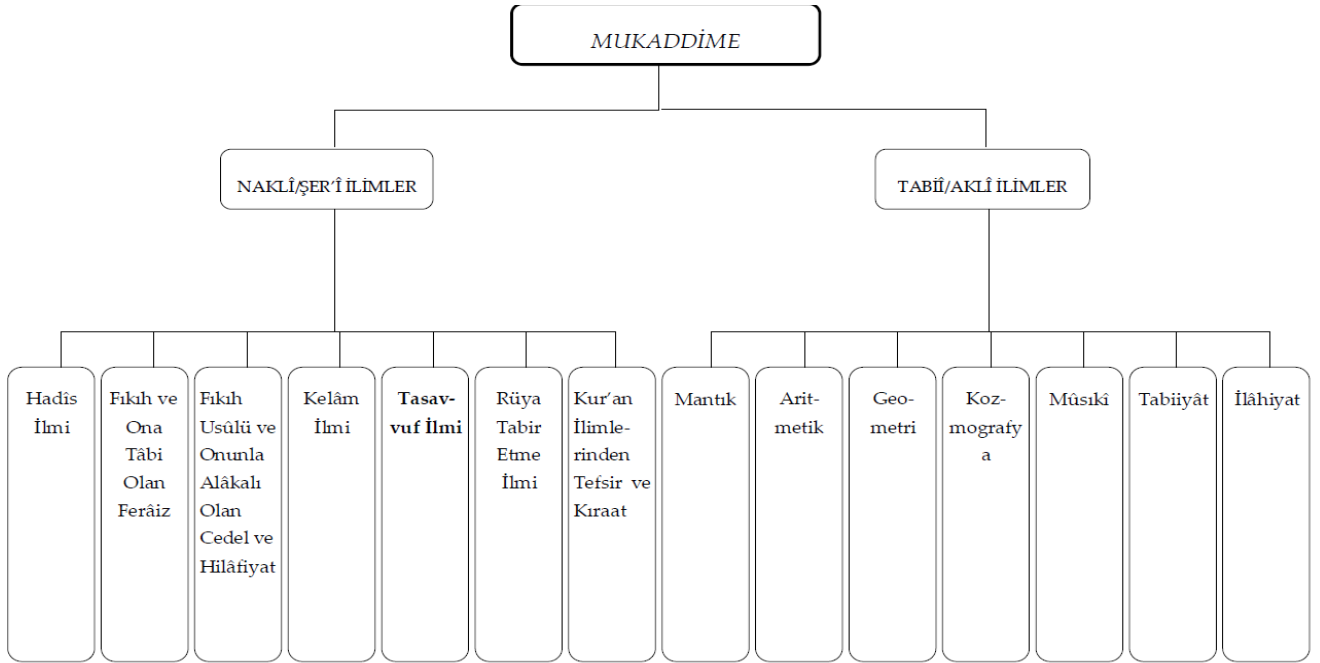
MUKADDİME

NAKLÎ/ŞER'Î İLİMLER

TABİÎ/AKLÎ İLİMLER

Hadîs İlmi

Fıkıh ve Ona Tâbi Olan Ferâiz

Fıkıh Usûlü ve Onunla Alâkalı Olan Cedel ve Hilâfiyat

Kelâm İlmi

Tasavvuf İlmi

Rüya Tabir Etme İlmi

Kur'an İlimlerinden Tefsir ve Kıraat

Mantık

Aritmetik

Geometri

Kozmografya

Mûsikî

Tabiiyât

İlâhiyat